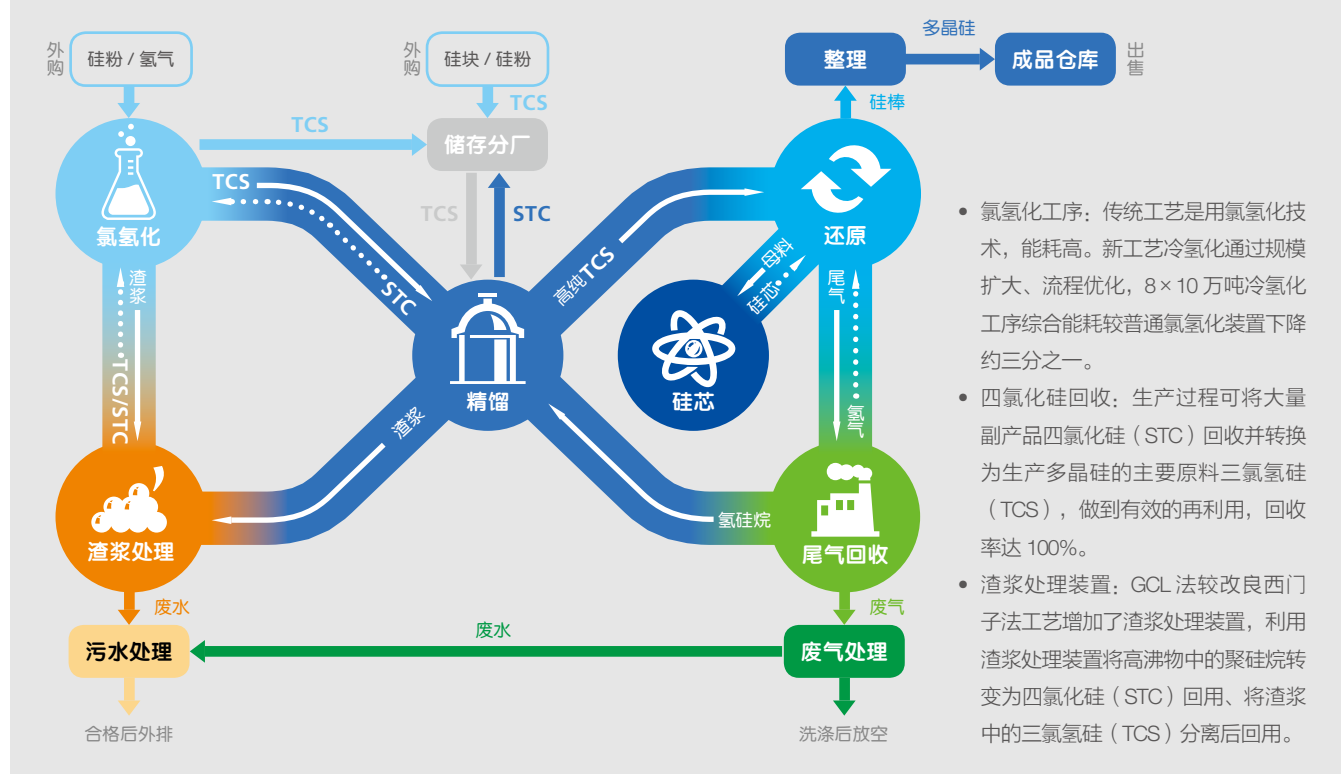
外购 硅粉 / 氢气

外购 硅块 / 硅粉

TCS

TCS

储存分厂

多晶硅

整理

成品仓库

出售

硅棒

氯氢化

TCS

STC

TCS

STC

还原

高纯TCS

硅芯

硅芯

渣浆

TCS/STC

尾气

氢气

精馏

渣浆

氢硅烷

渣浆处理

尾气回收

废水

废气

污水处理

废水

废气处理

合格后外排

洗涤后放空

• 氯氢化工序：传统工艺是用氯氢化技术，能耗高。新工艺冷氢化通过规模扩大、流程优化，8 × 10 万吨冷氢化工序综合能耗较普通氯氢化装置下降约三分之一。

• 四氯化硅回收：生产过程可将大量副产品四氯化硅（STC）回收并转换为生产多晶硅的主要原料三氯氢硅（TCS），做到有效的再利用，回收率达 100%。

• 渣浆处理装置：GCL 法较改良西门子法工艺增加了渣浆处理装置，利用渣浆处理装置将高沸物中的聚硅烷转变为四氯化硅（STC）回用、将渣浆中的三氯氢硅（TCS）分离后回用。